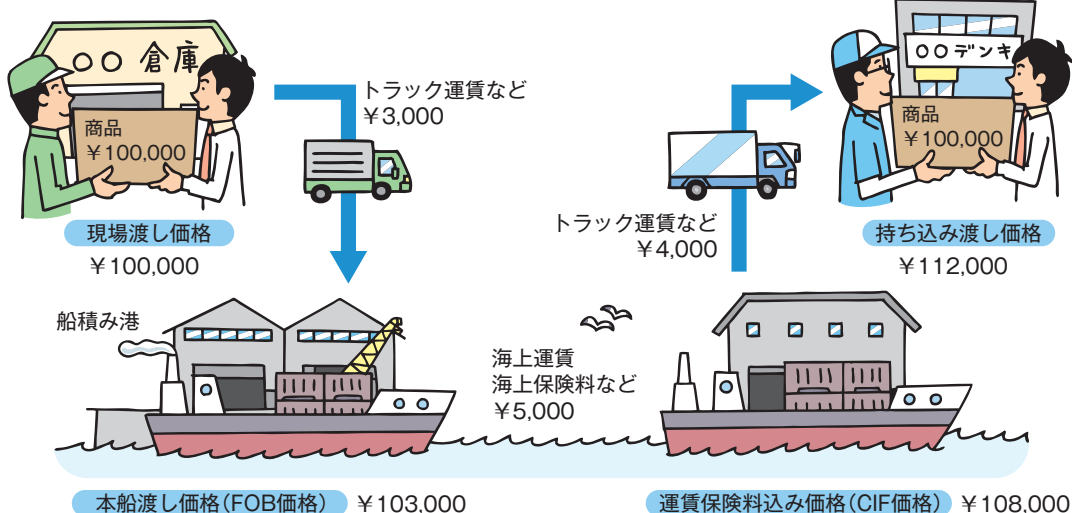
○○ 倉庫

商品
￥100,000

現場渡し価格
￥100,000

トラック運賃など
￥3,000

船積み港

本船渡し価格(FOB価格) ￥103,000

海上運賃
海上保険料など
￥5,000

トラック運賃など
￥4,000

○○デンキ

商品
￥100,000

持ち込み渡し価格
￥112,000

運賃保険料込み価格(CIF価格) ￥108,000